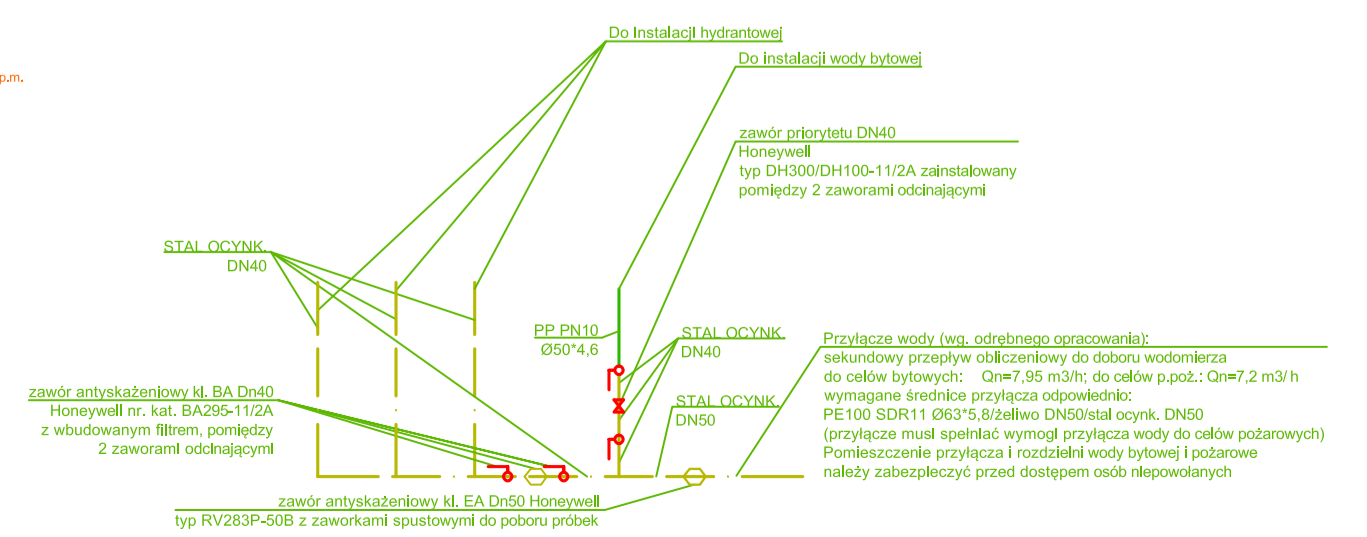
p.m.

Do Instalacji hydrantowej

Do instalacji wody bytowej

zawór priorytetu DN40
Honeywell
typ DH300/DH100-11/2A zainstalowany
pomiędzy 2 zaworami odcinającymi

STAL OCYNK.
DN40

PP PN10
Ø50*4,6

STAL OCYNK.
DN40

STAL OCYNK.
DN50

Przyłącze wody (wg. odrębnego opracowania):
sekundowy przepływ obliczeniowy do doboru wodomierza
do celów bytowych: Qn=7,95 m3/h; do celów p.poż.: Qn=7,2 m3/ h
wymagane średnice przyłącza odpowiednio:
PE100 SDR11 Ø63*5,8/żeliwo DN50/stal ocynk. DN50
(przyłącze musi spełniać wymogi przyłącza wody do celów pożarowych)
Pomieszczenie przyłącza i rozdzielni wody bytowej i pożarowe
należy zabezpieczyć przed dostępem osób niepowołanych

zawór antyskażeniowy kl. BA Dn40
Honeywell nr. kat. BA295-11/2A
z wbudowanym filtrem, pomiędzy
2 zaworami odcinającymi

zawór antyskażeniowy kl. EA Dn50 Honeywell
typ RV283P-50B z zaworkami spustowymi do poboru próbek